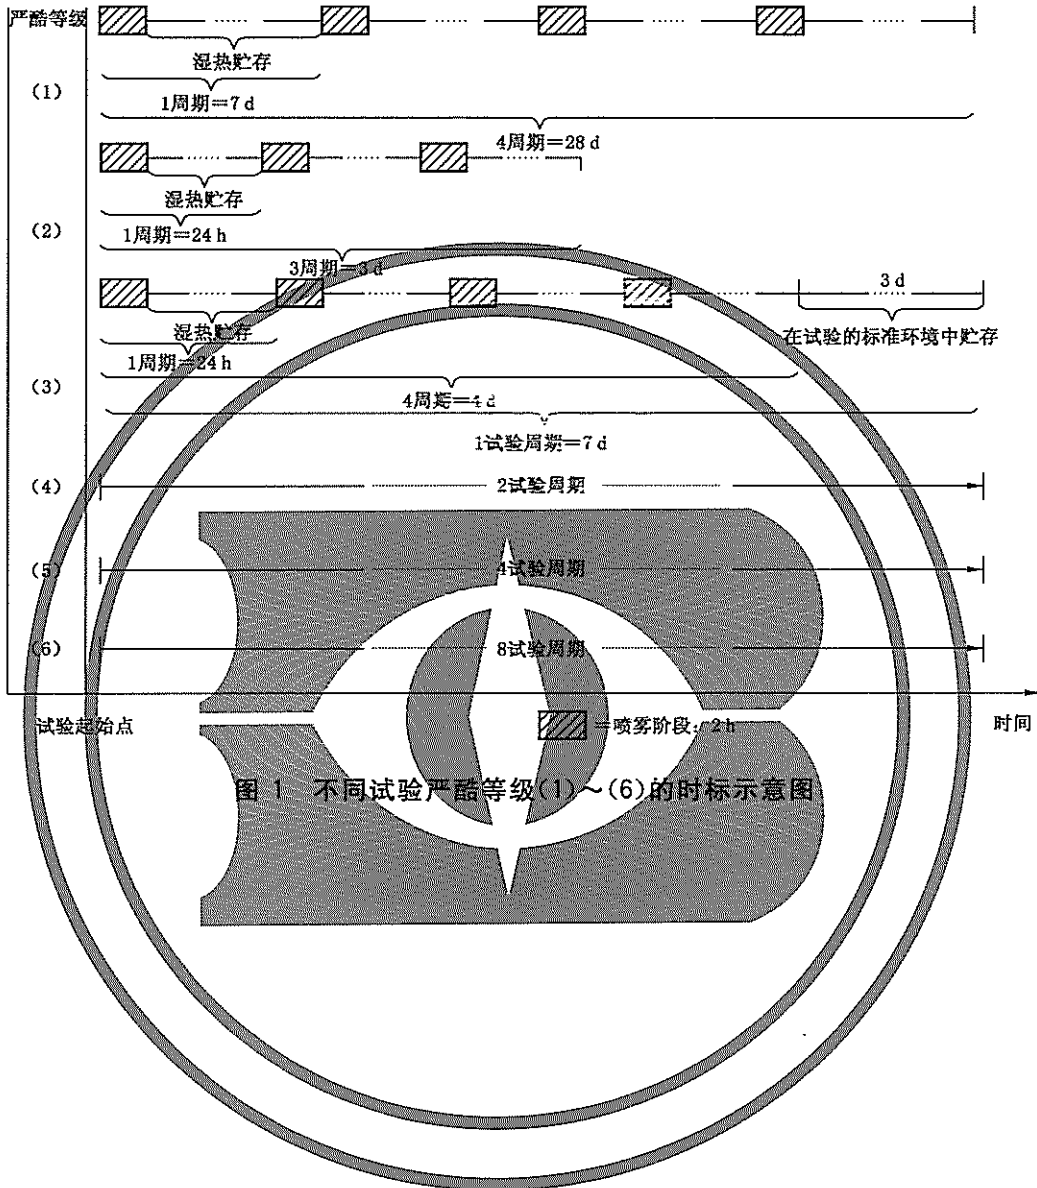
严酷等级

(1)

湿热贮存

1周期=7 d

4周期=28 d

(2)

湿热贮存

1周期=24 h

3周期=3 d

(3)

3 d

湿热贮存

在试验的标准环境中贮存

1周期=24 h

4周期=4 d

1试验周期=7 d

(4) 2试验周期

(5) 4试验周期

(6) 8试验周期

试验起始点

=喷雾阶段:2 h

时间

图 1 不同试验严酷等级(1)~(6)的时标示意图